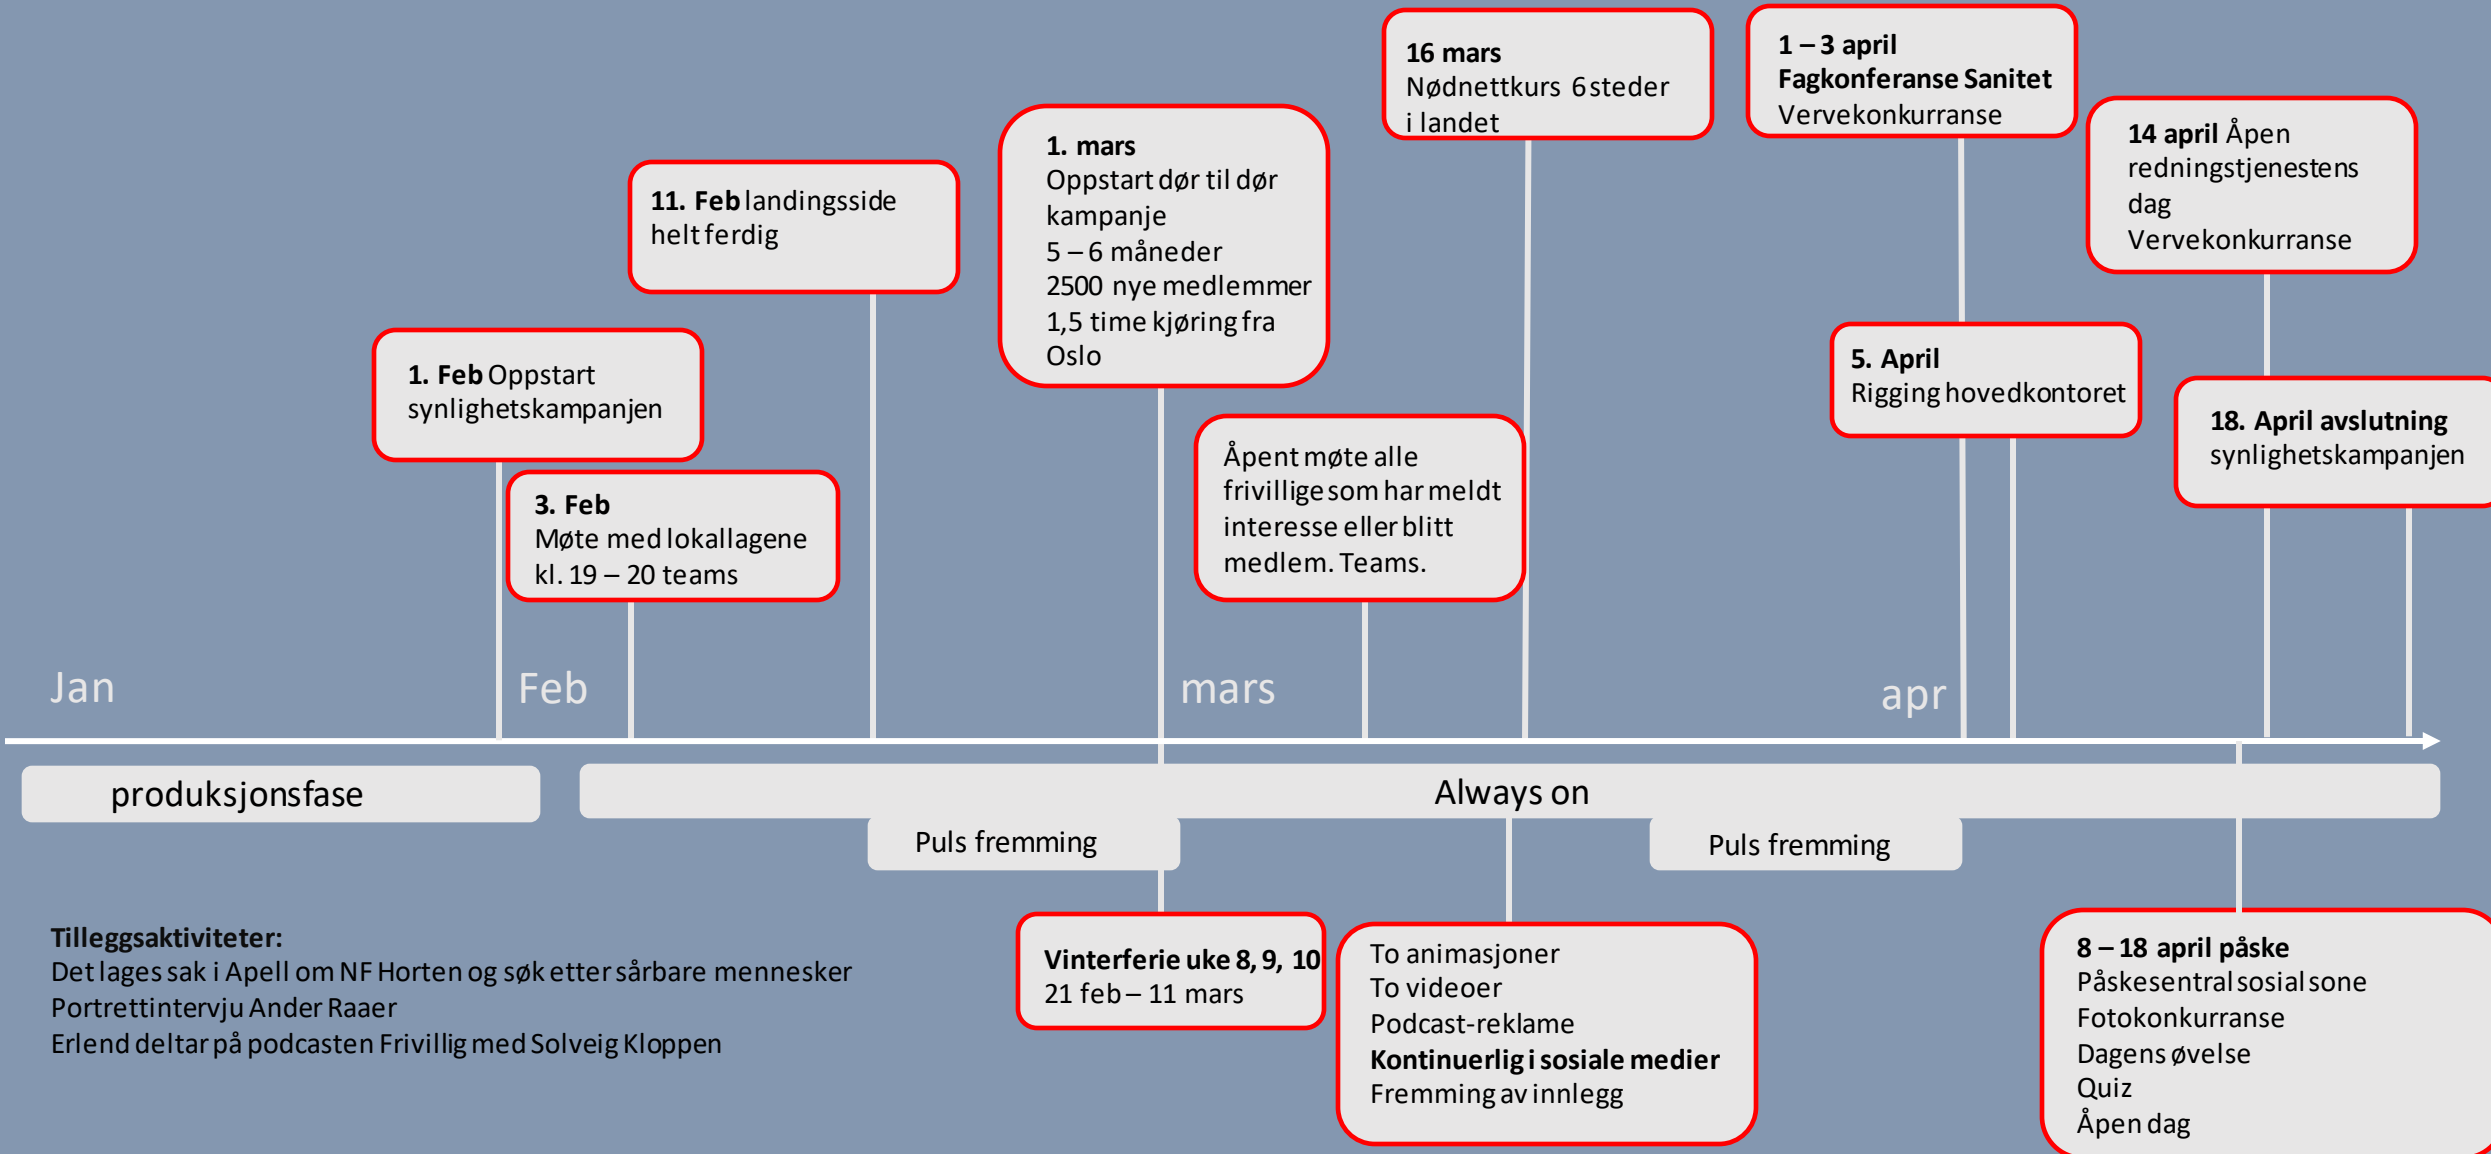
16 mars
Nødnettkurs 6 steder i landet

1 – 3 april
Fagkonferanse Sanitet
Vervekonkurranse

14 april Åpen redningstjenestens dag
Vervekonkurranse

11. Feb landingsside helt ferdig

1. mars
Oppstart dør til dør kampanje
5 – 6 måneder
2500 nye medlemmer
1,5 time kjøring fra Oslo

1. Feb Oppstart synlighetskampanjen

5. April
Rigging hovedkontoret

18. April avslutning synlighetskampanjen

3. Feb
Møte med lokallagene kl. 19 – 20 teams

Åpent møte alle frivillige som har meldt interesse eller blitt medlem. Teams.

Jan

Feb

mars

apr

produksjonsfase

Always on

Puls fremming

Puls fremming

Tilleggsaktiviteter:
Det lages sak i Apell om NF Horten og søk etter sårbare mennesker
Portrettintervju Ander Raaer
Erlend deltar på podcasten Frivillig med Solveig Kloppen

Vinterferie uke 8, 9, 10
21 feb – 11 mars

To animasjoner
To videoer
Podcast-reklame
Kontinuerlig i sosiale medier
Fremming av innlegg

8 – 18 april påske
Påskesentral sosial sone
Fotokonkurranse
Dagens øvelse
Quiz
Åpen dag